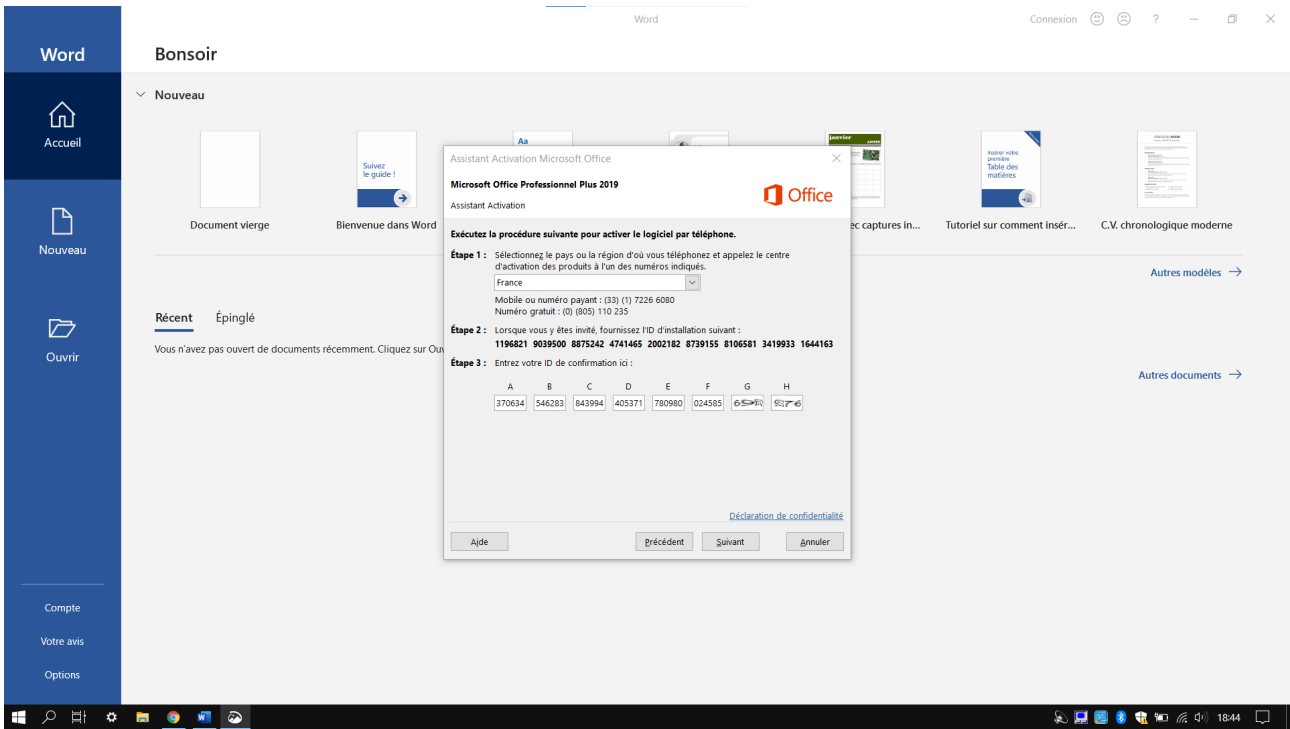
Word

Connexion ☺ ☹ ?

Word

Accueil

Nouveau

Ouvrir

Compte

Votre avis

Options

Bonsoir

Nouveau

Document vierge

Suivez le guide !

Bienvenue dans Word

Aa

janvier

ec captures in...

Insérer votre première Table des matières

Tutoriel sur comment insér...

C.V. chronologique moderne

Autres modèles →

Récent Épinglé

Vous n'avez pas ouvert de documents récemment. Cliquez sur Ouv

Autres documents →

Assistant Activation Microsoft Office

Microsoft Office Professionnel Plus 2019

Assistant Activation

Office

Exécutez la procédure suivante pour activer le logiciel par téléphone.

Étape 1 : Sélectionnez le pays ou la région d'où vous téléphonez et appelez le centre d'activation des produits à l'un des numéros indiqués.

France

Mobile ou numéro payant : (33) (1) 7226 6080
Numéro gratuit : (0) (805) 110 235

Étape 2 : Lorsque vous y êtes invité, fournissez l'ID d'installation suivant :
1196821 9039500 8875242 4741465 2002182 8739155 8106581 3419933 1644163

Étape 3 : Entrez votre ID de confirmation ici :

| A | B | C | D | E | F | G | H |
|---|---|---|---|---|---|---|---|
| 370634 | 546283 | 843994 | 405371 | 780980 | 024585 | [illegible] | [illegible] |

Déclaration de confidentialité

Aide

Précédent

Suivant

Annuler

18:44